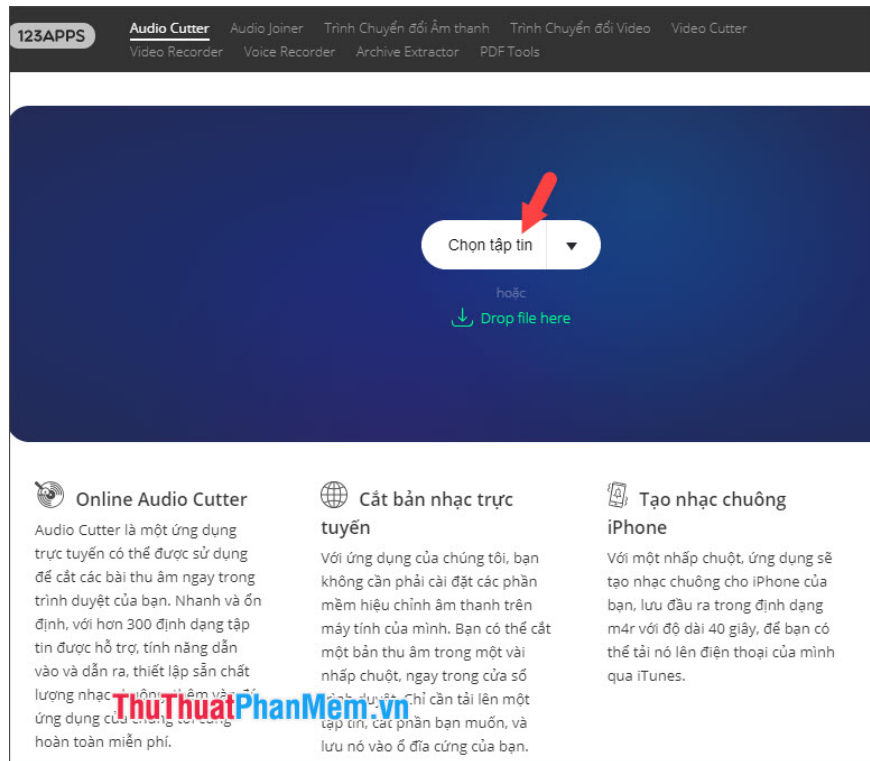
123APPS Audio Cutter Audio Joiner Trình Chuyển đổi Âm thanh Trình Chuyển đổi Video Video Cutter Video Recorder Voice Recorder Archive Extractor PDF Tools

Chọn tập tin

hoặc

Drop file here

Online Audio Cutter

Audio Cutter là một ứng dụng trực tuyến có thể được sử dụng để cắt các bài thu âm ngay trong trình duyệt của bạn. Nhanh và ổn định, với hơn 300 định dạng tập tin được hỗ trợ, tính năng dẫn vào và dẫn ra, thiết lập sẵn chất lượng nhạc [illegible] âm vào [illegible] ứng dụng của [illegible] hoàn toàn miễn phí.

Cắt bản nhạc trực tuyến

Với ứng dụng của chúng tôi, bạn không cần phải cài đặt các phần mềm hiệu chỉnh âm thanh trên máy tính của mình. Bạn có thể cắt một bản thu âm trong một vài nhấp chuột, ngay trong cửa sổ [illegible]. Chỉ cần tải lên một tập tin, cắt phần bạn muốn, và lưu nó vào ổ đĩa cứng của bạn.

Tạo nhạc chuông iPhone

Với một nhấp chuột, ứng dụng sẽ tạo nhạc chuông cho iPhone của bạn, lưu đầu ra trong định dạng m4r với độ dài 40 giây, để bạn có thể tải nó lên điện thoại của mình qua iTunes.

ThuThuatPhanMem.vn